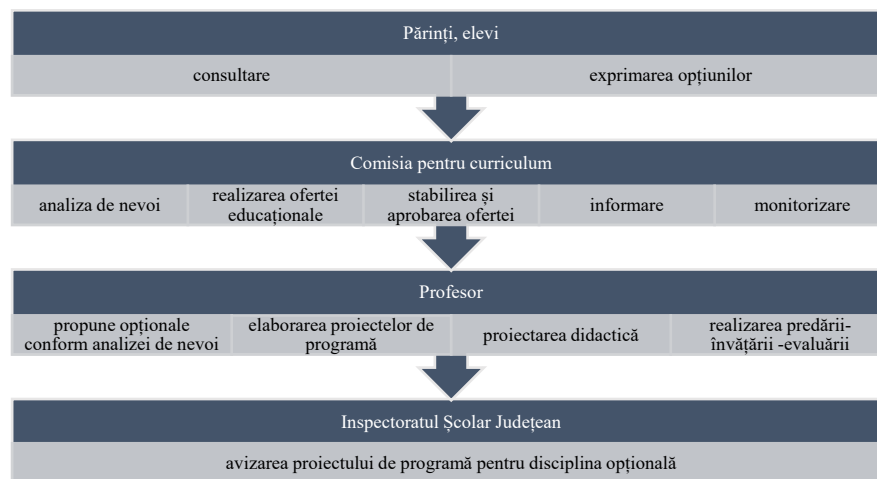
Părinți, elevi

consultare

exprimarea opțiunilor

Comisia pentru curriculum

analiza de nevoi

realizarea ofertei educaționale

stabilirea și aprobarea ofertei

informare

monitorizare

Profesor

propune opționale conform analizei de nevoi

elaborarea proiectelor de programă

proiectarea didactică

realizarea predăriiînvățării -evaluării

Inspectoratul Școlar Județean

avizarea proiectului de programă pentru disciplina opțională